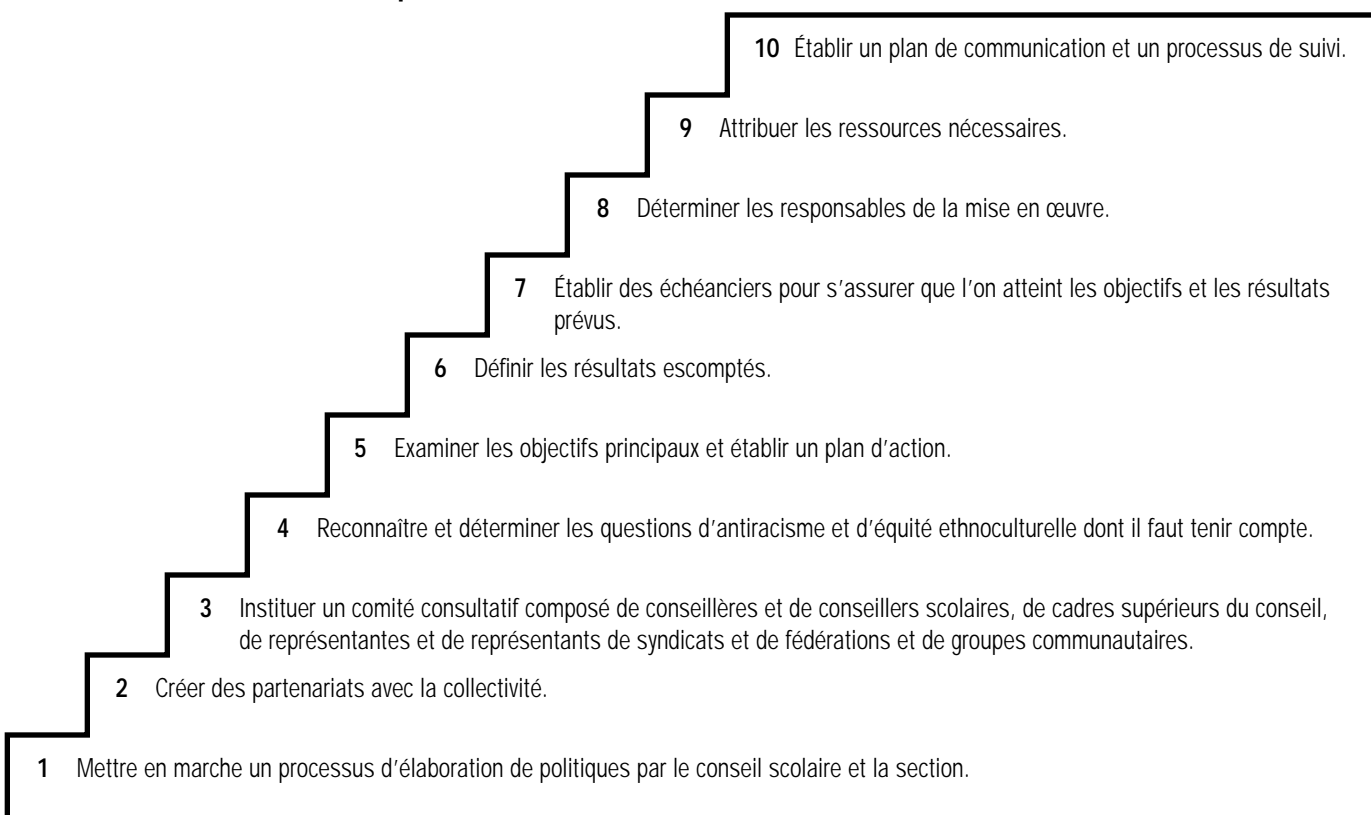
10 Établir un plan de communication et un processus de suivi.

9 Attribuer les ressources nécessaires.

8 Déterminer les responsables de la mise en œuvre.

7 Établir des échéanciers pour s’assurer que l’on atteint les objectifs et les résultats prévus.

6 Définir les résultats escomptés.

5 Examiner les objectifs principaux et établir un plan d’action.

4 Reconnaître et déterminer les questions d’antiracisme et d’équité ethnoculturelle dont il faut tenir compte.

3 Instituer un comité consultatif composé de conseillères et de conseillers scolaires, de cadres supérieurs du conseil, de représentantes et de représentants de syndicats et de fédérations et de groupes communautaires.

2 Créer des partenariats avec la collectivité.

1 Mettre en marche un processus d’élaboration de politiques par le conseil scolaire et la section.